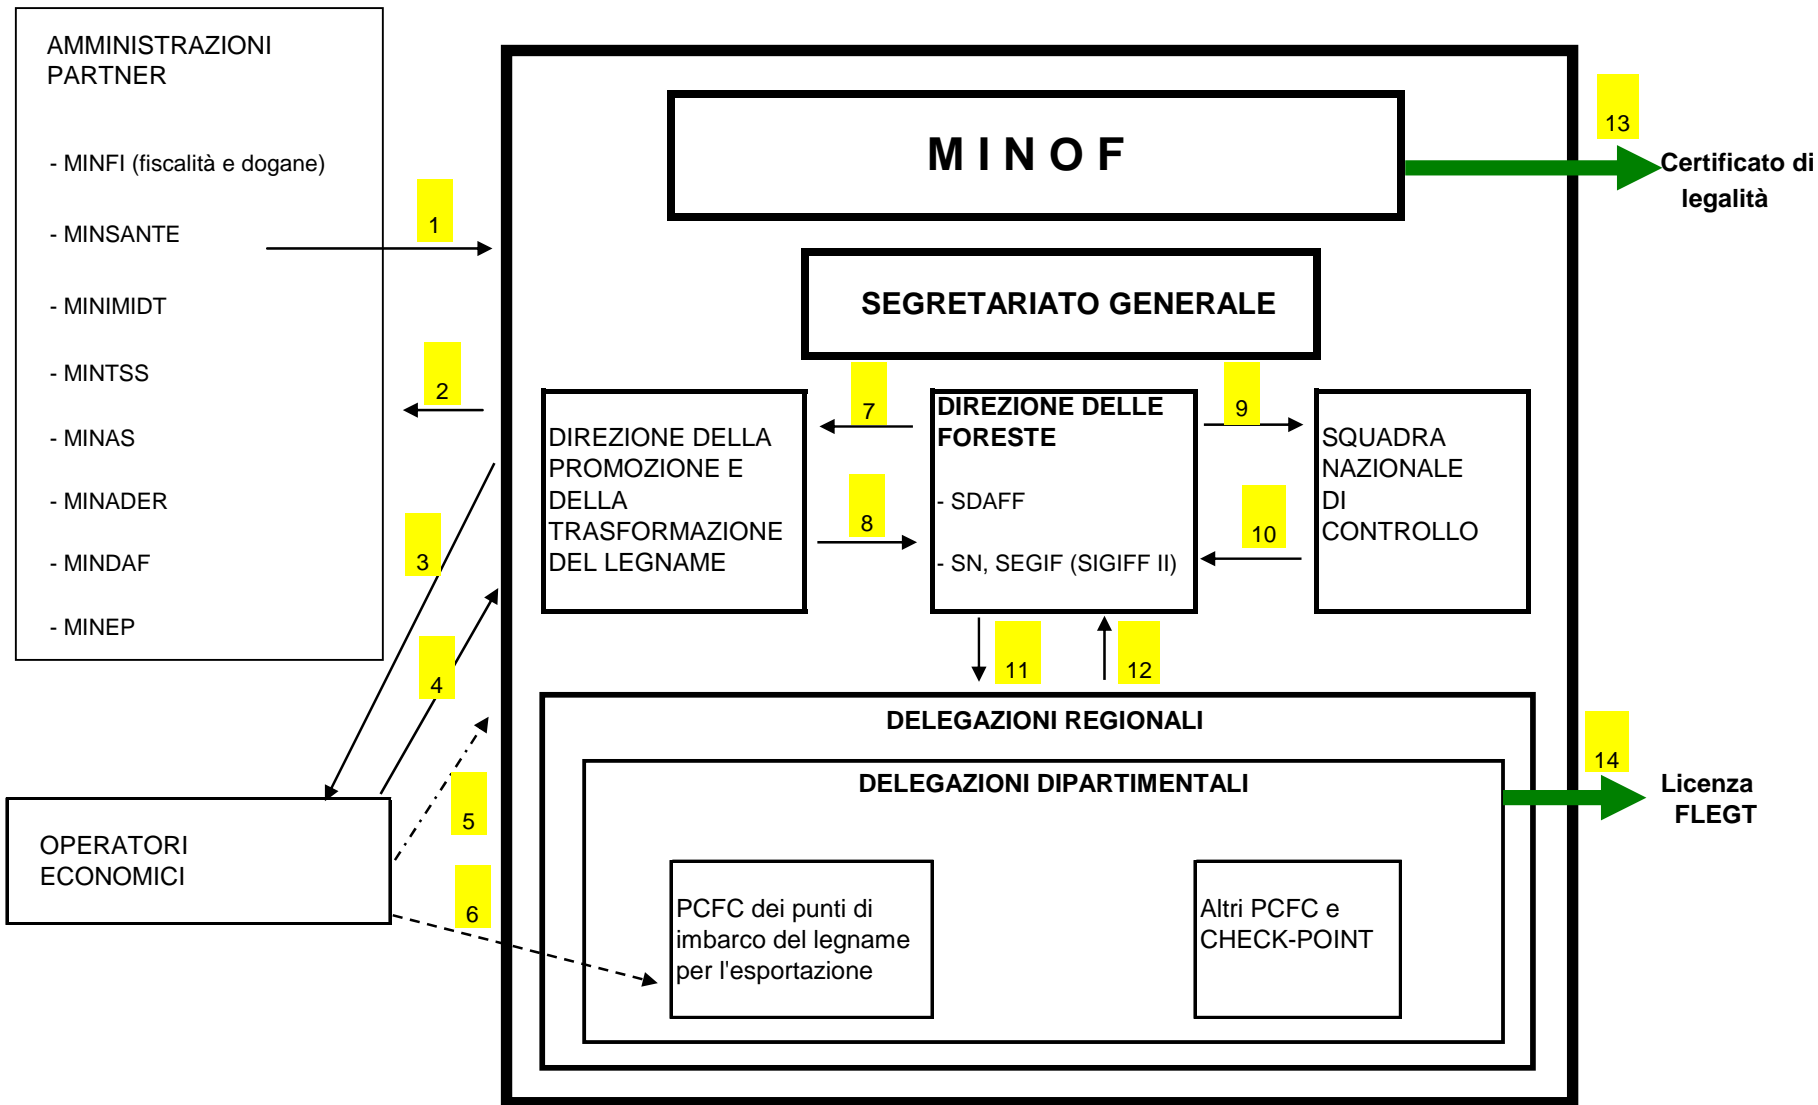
AMMINISTRAZIONI PARTNER

- MINFI (fiscalità e dogane)

- MINSANTE

- MINIMIDT

- MINTSS

- MINAS

- MINADER

- MINDAF

- MINEP

1

2

3

4

5

6

OPERATORI ECONOMICI

M I N O F

13

Certificato di legalità

SEGRETARIATO GENERALE

7

9

DIREZIONE DELLA PROMOZIONE E DELLA TRASFORMAZIONE DEL LEGNAME

8

DIREZIONE DELLE FORESTE

- SDAFF

- SN, SEGIF (SIGIFF II)

10

SQUADRA NAZIONALE DI CONTROLLO

11

12

DELEGAZIONI REGIONALI

DELEGAZIONI DIPARTIMENTALI

14

Licenza FLEGT

PCFC dei punti di imbarco del legname per l'esportazione

Altri PCFC e CHECK-POINT